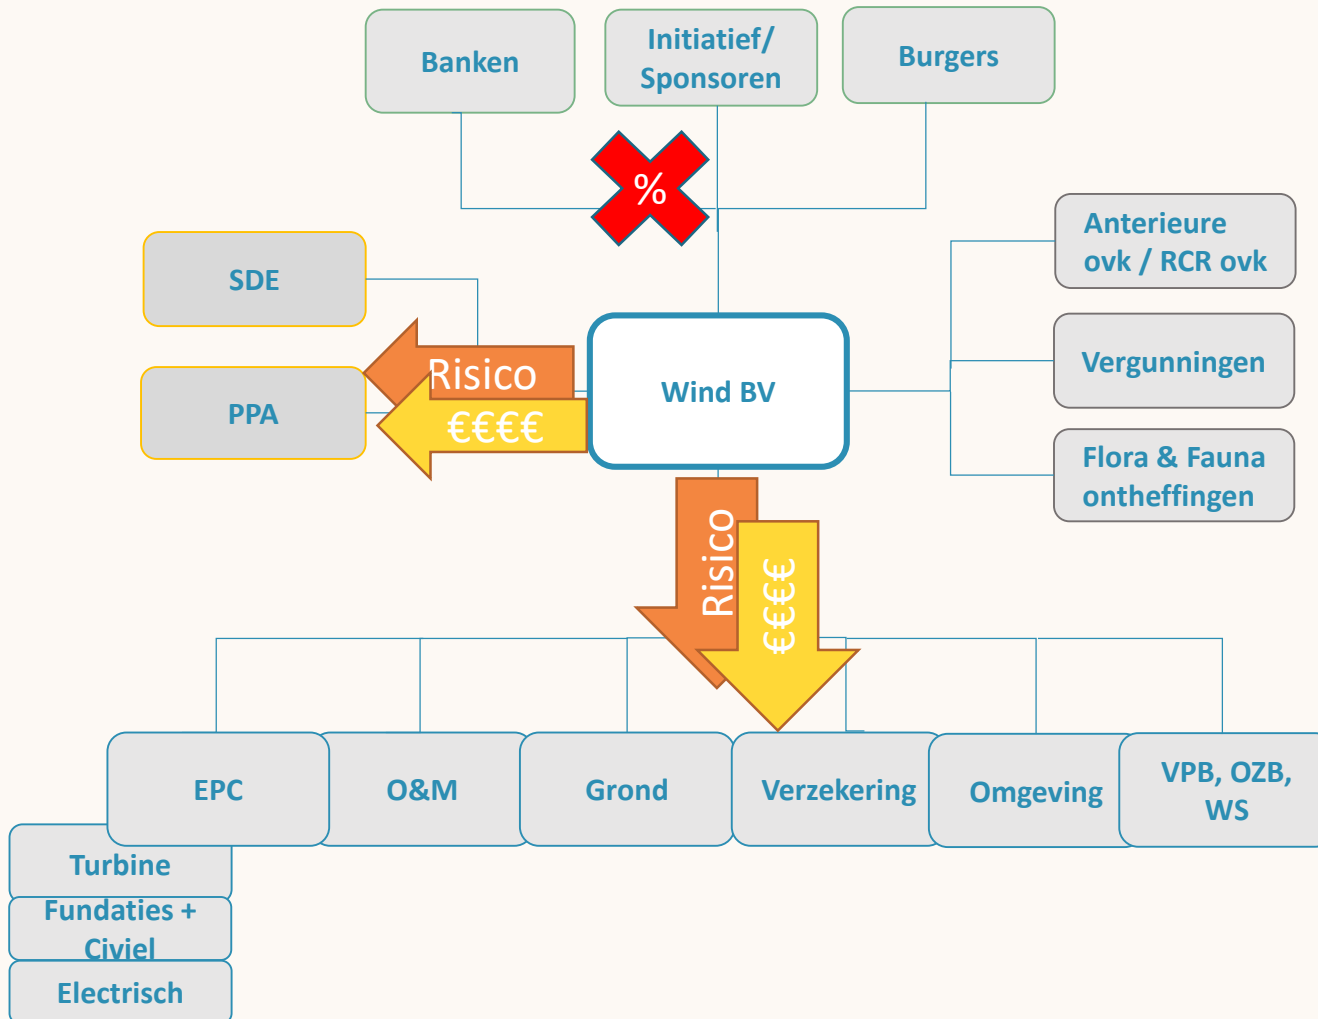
Banken

Initiatief/ Sponsoren

Burgers

%

SDE

PPA

Risico

€€€€

Wind BV

Anterieure ovk / RCR ovk

Vergunningen

Flora & Fauna ontheffingen

Risico

€€€€

EPC

O&M

Grond

Verzekering

Omgeving

VPB, OZB, WS

Turbine

Fundaties + Civiel

Electrisch